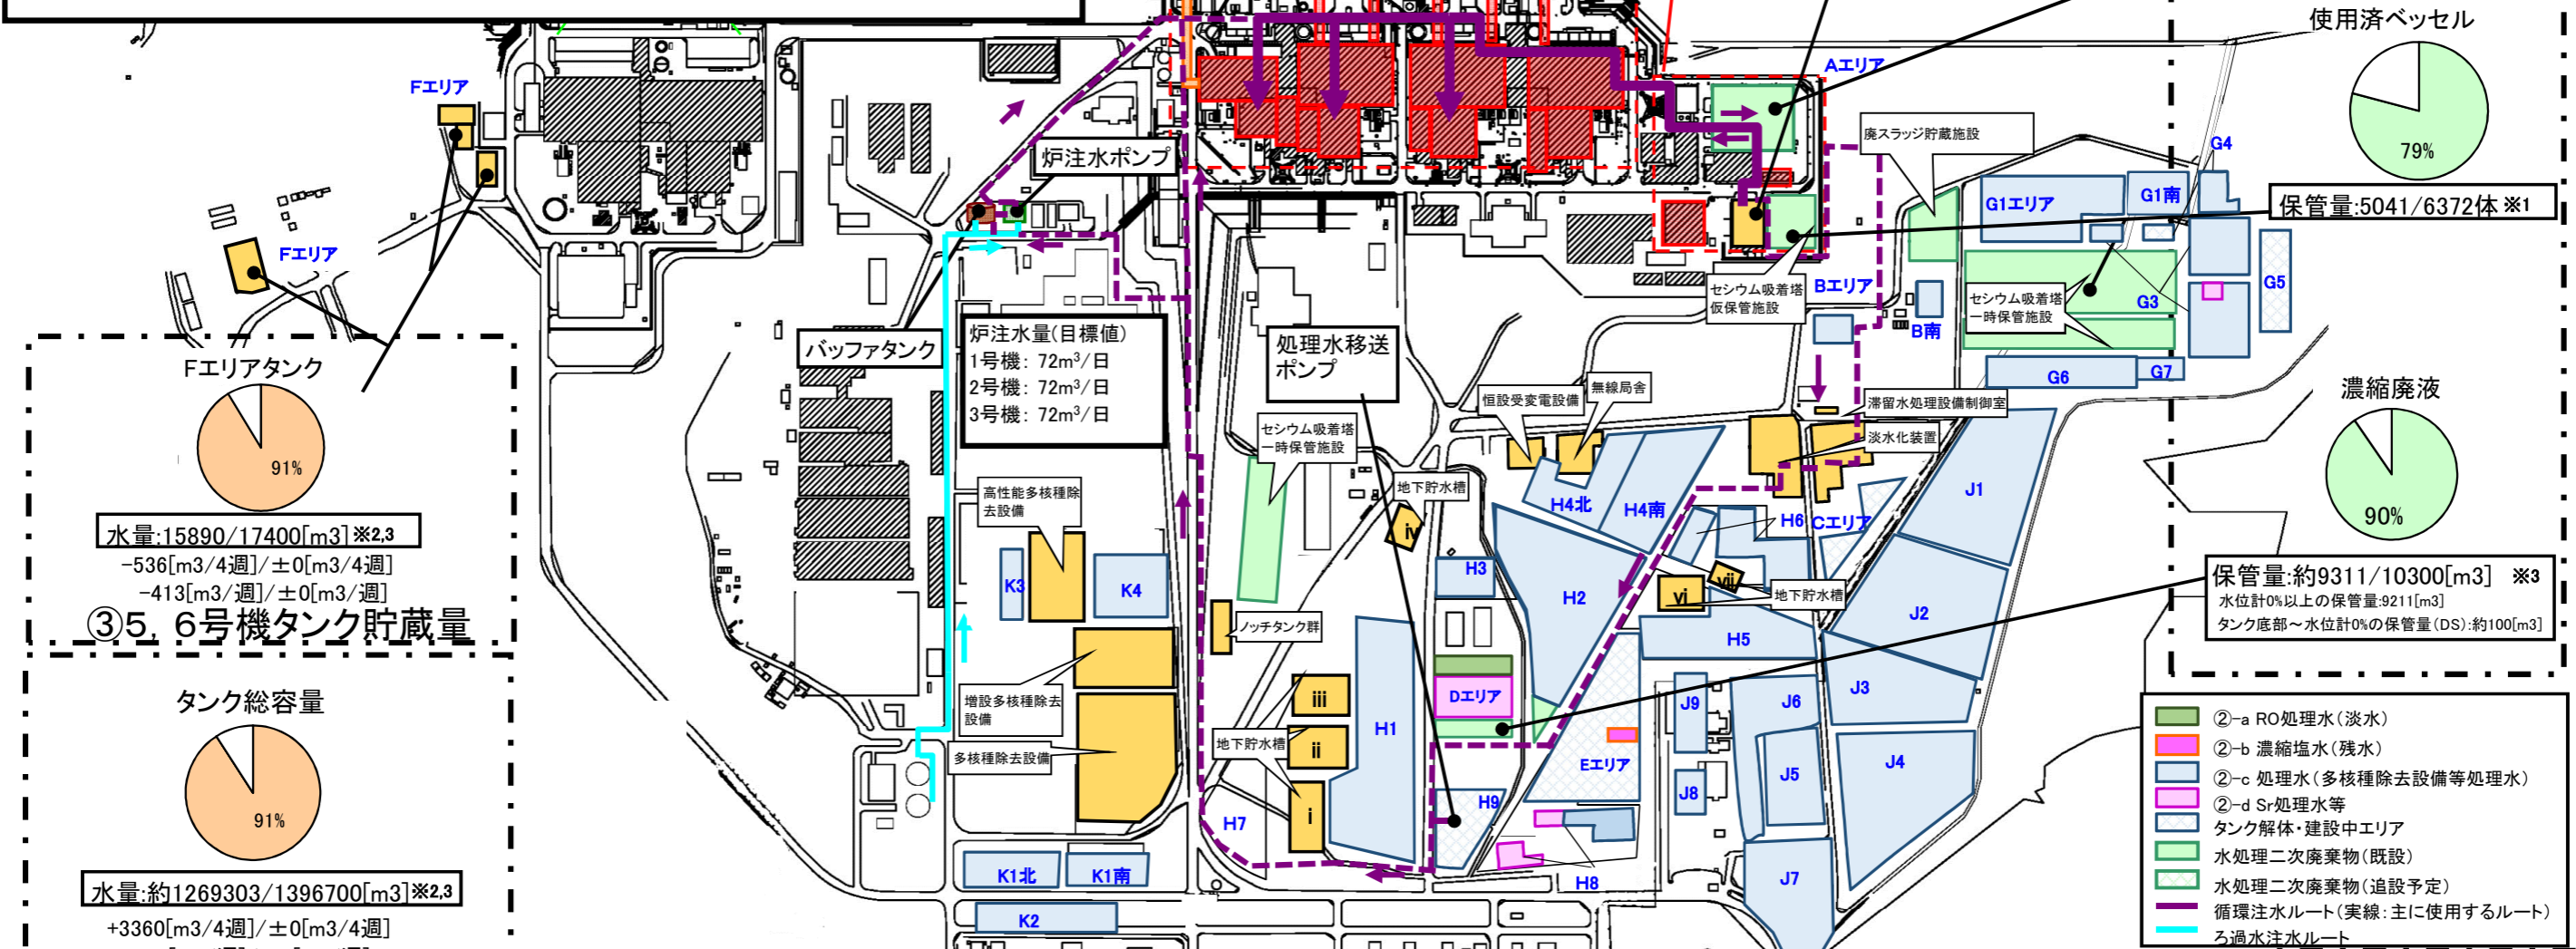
使用済ベッセル

79%

保管量:5041/6372体 ※1

濃縮廃液

90%

保管量:約9311/10300[m3] ※3
水位計0%以上の保管量:9211[m3]
タンク底部～水位計0%の保管量(DS):約100[m3]

Fエリア

Fエリア

Fエリアタンク

91%

水量:15890/17400[m3] ※2,3
-536[m3/4週]/±0[m3/4週]
-413[m3/週]/±0[m3/週]

③5、6号機タンク貯蔵量

タンク総容量

91%

水量:約1269303/1396700[m3] ※2,3
+3360[m3/4週]/±0[m3/4週]

炉注水ポンプ

バッファタンク

炉注水量(目標値)
1号機: 72m$^3$/日
2号機: 72m$^3$/日
3号機: 72m$^3$/日

高性能多核種除去設備

増設多核種除去設備

多核種除去設備

K3
K4
K1北
K1南
K2

処理水移送ポンプ

セシウム吸着塔一時保管施設

ノッチタンク群

地下貯水槽

iii
ii
i
iv
H7
H1
H3
H2
H9
H8
Dエリア
Eエリア

Aエリア
廃スラッジ貯蔵施設
セシウム吸着塔仮保管施設
Bエリア
B南
恒設受変電設備
無線局舎
滞留水処理設備制御室
淡水化装置
H4北
H4南
H6
Cエリア
vi
vii
地下貯水槽
H5
J9
J8
J6
J5
J7
J3
J4
J2
J1

G4
G1エリア
G1南
G3
G5
G6
G7
セシウム吸着塔一時保管施設

②-a RO処理水(淡水)
②-b 濃縮塩水(残水)
②-c 処理水(多核種除去設備等処理水)
②-d Sr処理水等
タンク解体・建設中エリア
水処理二次廃棄物(既設)
水処理二次廃棄物(追設予定)
循環注水ルート(実線:主に使用するルート)
ろ過水注水ルート